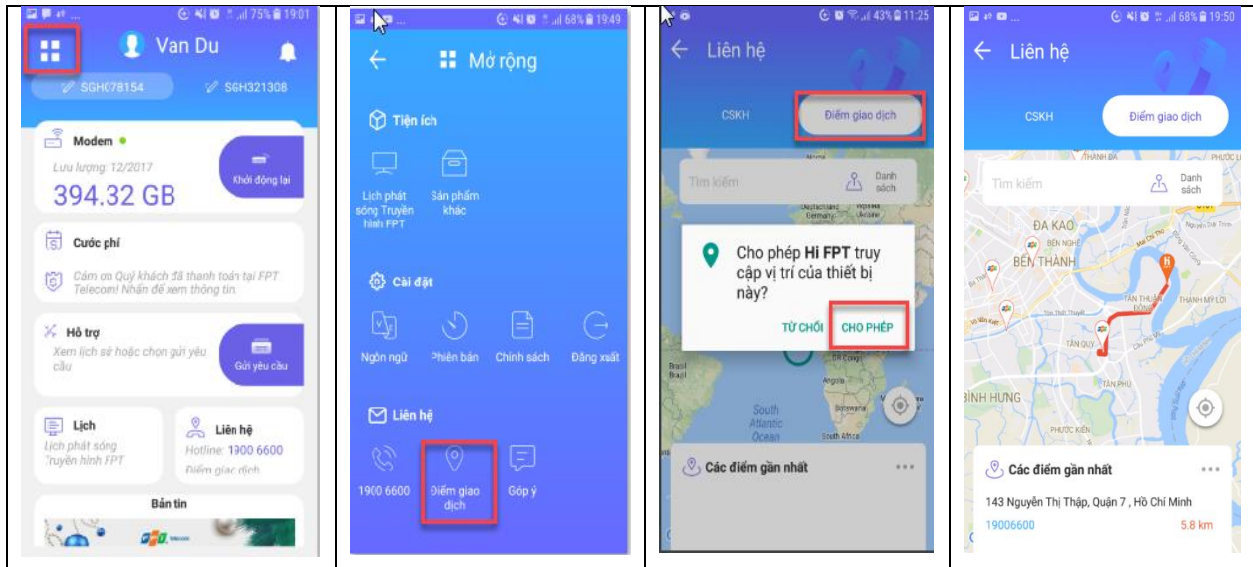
75% 19:01

Van Du

SGH078154

SGH321308

Modem

Lưu lượng: 12/2017

394.32 GB

Khởi động lại

Cước phí

Cám ơn Quý khách đã thanh toán tại FPT Telecom! Nhấn để xem thông tin.

Hỗ trợ

Xem lịch sử hoặc chọn gửi yêu cầu

Gửi yêu cầu

Lịch

Lịch phát sóng Truyền hình FPT

Liên hệ

Hotline: 1900 6600

Điểm giao dịch

Bản tin

68% 19:49

Mở rộng

Tiện ích

Lịch phát sóng Truyền hình FPT

Sản phẩm khác

Cài đặt

Ngôn ngữ

Phiên bản

Chính sách

Đăng xuất

Liên hệ

1900 6600

Điểm giao dịch

Góp ý

43% 11:25

Liên hệ

CSKH

Điểm giao dịch

Tìm kiếm

Danh sách

Cho phép Hi FPT truy cập vị trí của thiết bị này?

TỪ CHỐI

CHO PHÉP

South Atlantic Ocean

Các điểm gần nhất

68% 19:50

Liên hệ

CSKH

Điểm giao dịch

Tìm kiếm

Danh sách

ĐA KAO

BẾN THÀNH

BÌNH HƯNG

Các điểm gần nhất

143 Nguyễn Thị Thập, Quận 7 , Hồ Chí Minh

19006600

5.8 km